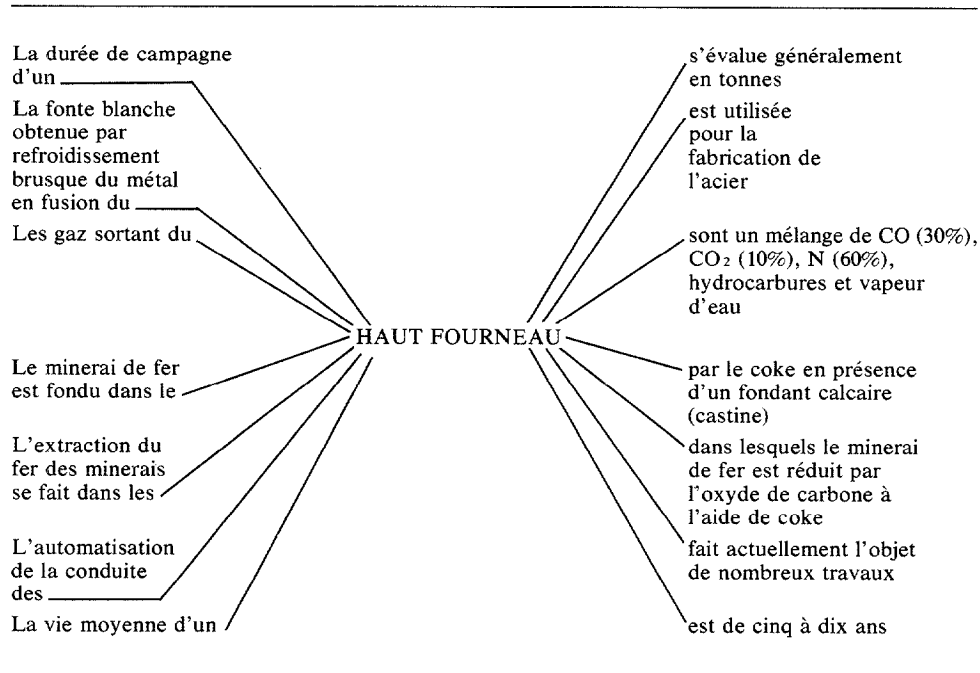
La durée de campagne d'un

La fonte blanche obtenue par refroidissement brusque du métal en fusion du

Les gaz sortant du

Le minerai de fer est fondu dans le

L'extraction du fer des minerais se fait dans les

L'automatisation de la conduite des

La vie moyenne d'un

HAUT FOURNEAU

s'évalue généralement en tonnes

est utilisée pour la fabrication de l'acier

sont un mélange de CO (30%), $CO_2$ (10%), N (60%), hydrocarbures et vapeur d'eau

par le coke en présence d'un fondant calcaire (castine)

dans lesquels le minerai de fer est réduit par l'oxyde de carbone à l'aide de coke

fait actuellement l'objet de nombreux travaux

est de cinq à dix ans